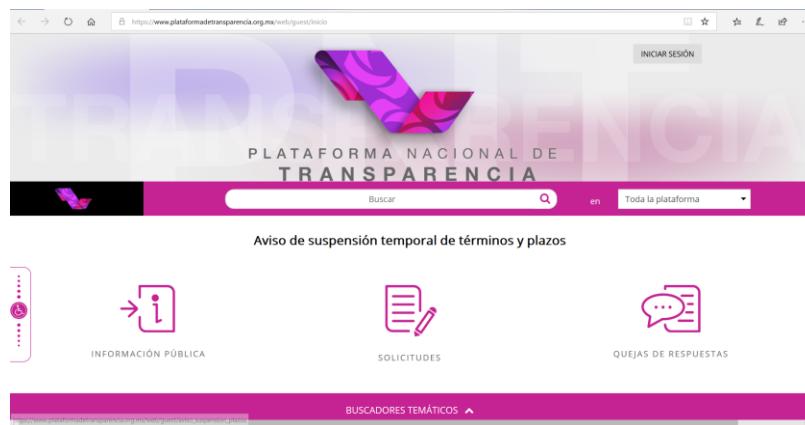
https://www.plataformadetransparencia.org.mx/web/guest/inicio

INICIAR SESIÓN

PNT
TRANSPARENCIA

PLATAFORMA NACIONAL DE
TRANSPARENCIA

Buscar

en

Toda la plataforma

Aviso de suspensión temporal de términos y plazos

INFORMACIÓN PÚBLICA

SOLICITUDES

QUEJAS DE RESPUESTAS

BUSCADORES TEMÁTICOS

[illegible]